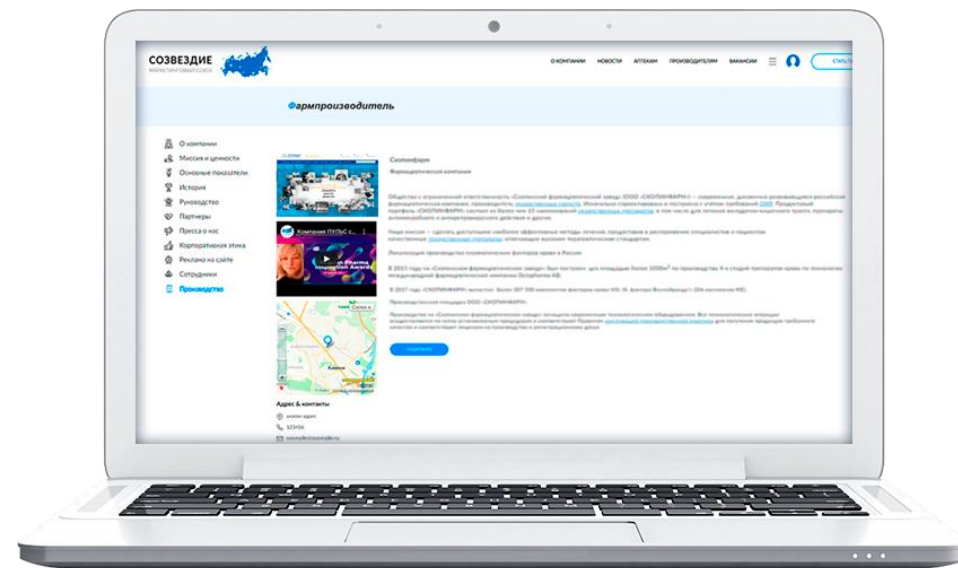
СОЗВЕЗДИЕ
МАРКЕТИНГОВЫЙ СОЮЗ

О КОМПАНИИ НОВОСТИ АПТЕКАМ ПРОИЗВОДИТЕЛЯМ ВАКАНСИИ

Фармпроизводитель

О компании
Миссия и ценности
Основные показатели
История
Руководство
Партнеры
Пресса о нас
Корпоративная этика
Реклама на сайте
Сотрудники
Производство

Скопинфарм
Фармацевтическая компания

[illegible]

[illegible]

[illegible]

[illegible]

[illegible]

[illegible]

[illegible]

Адрес & контакты
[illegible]
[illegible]
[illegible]